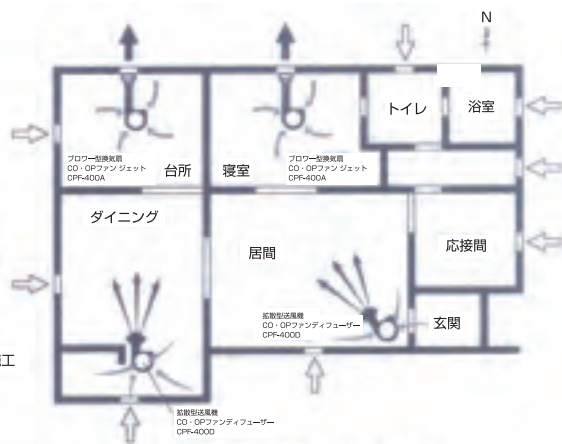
N

トイレ

浴室

ブロワー型換気扇
CO・OPファン ジェット
CPF-400A

台所

寝室

ブロワー型換気扇
CO・OPファン ジェット
CPF-400A

ダイニング

応接間

居間

拡散型送風機
CO・OPファンディフューザー
CPF-400D

玄関

工

拡散型送風機
CO・OPファンディフューザー
CPF-400D